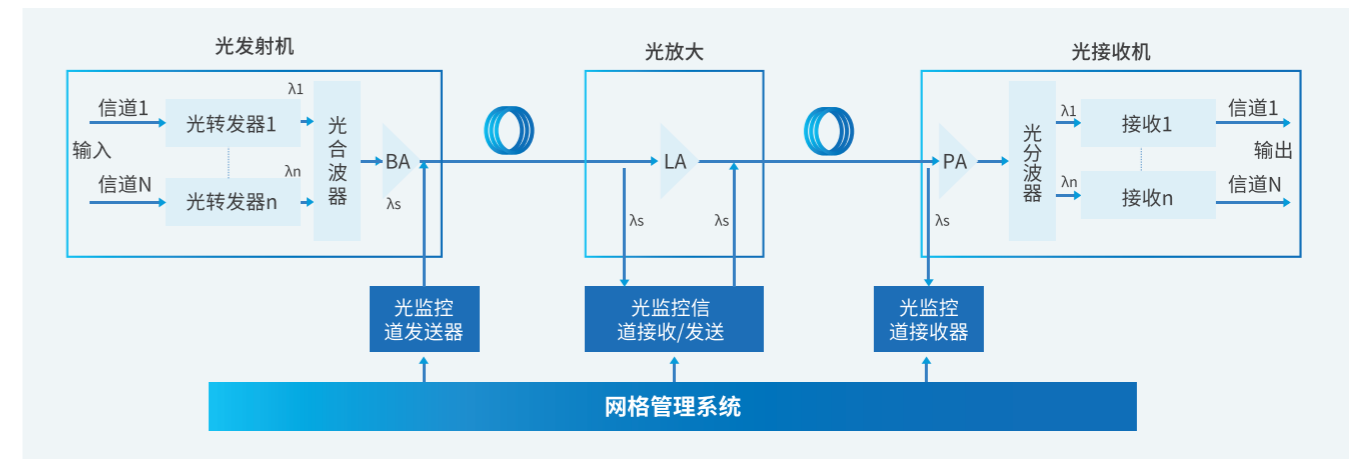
光发射机

信道1

光转发器1

λ1

输入

λn

信道N

光转发器n

光合波器

BA

λs

光放大

LA

λs

λs

光接收机

PA

λs

光分波器

λ1

接收1

信道1

输出

λn

接收n

信道N

光监控道发送器

光监控信道接收/发送

光监控道接收器

网格管理系统